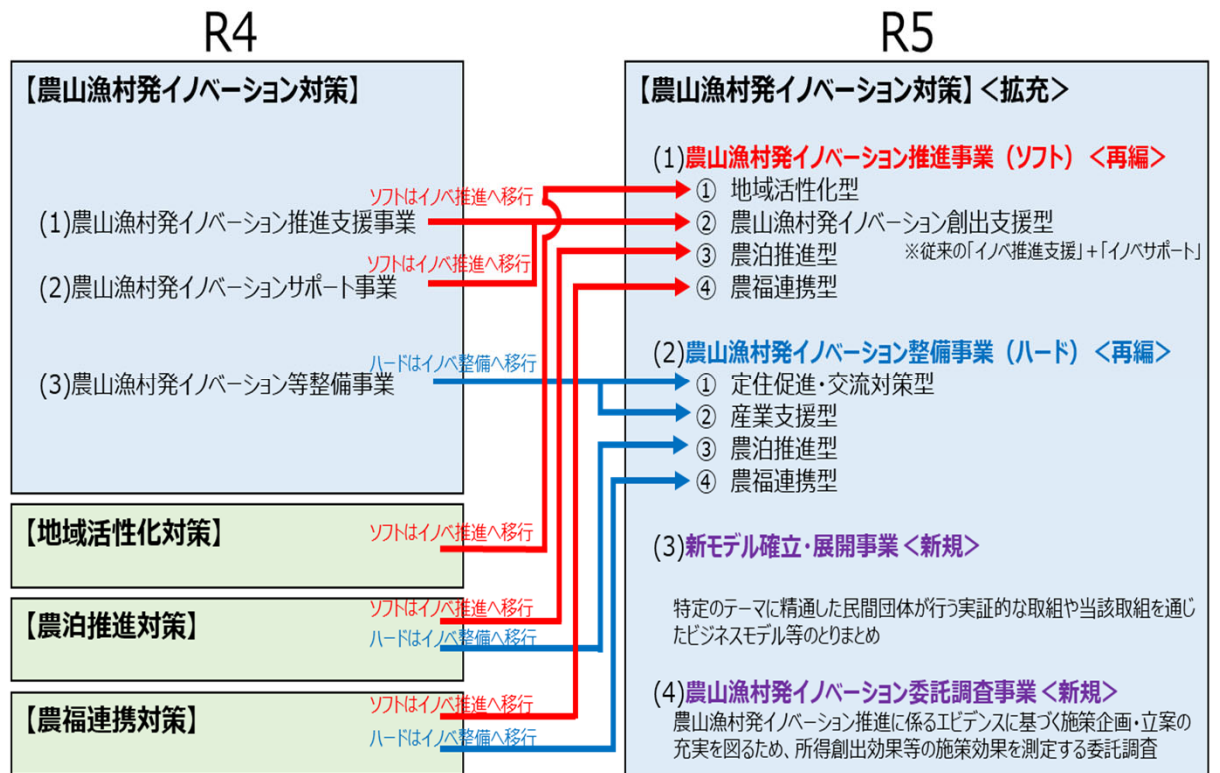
R4

【農山漁村発イノベーション対策】

(1)農山漁村発イノベーション推進支援事業

(2)農山漁村発イノベーションサポート事業

(3)農山漁村発イノベーション等整備事業

【地域活性化対策】

【農泊推進対策】

【農福連携対策】

ソフトはイノベ推進へ移行
ソフトはイノベ推進へ移行
ハードはイノベ整備へ移行
ソフトはイノベ推進へ移行
ソフトはイノベ推進へ移行
ハードはイノベ整備へ移行
ソフトはイノベ推進へ移行
ハードはイノベ整備へ移行

R5

【農山漁村発イノベーション対策】＜拡充＞

(1)農山漁村発イノベーション推進事業（ソフト）＜再編＞
① 地域活性化型
② 農山漁村発イノベーション創出支援型
③ 農泊推進型
④ 農福連携型
※従来の「イノベ推進支援」＋「イノベサポート」

(2)農山漁村発イノベーション整備事業（ハード）＜再編＞
① 定住促進・交流対策型
② 産業支援型
③ 農泊推進型
④ 農福連携型

(3)新モデル確立・展開事業＜新規＞

特定のテーマに精通した民間団体が行う実証的な取組や当該取組を通じたビジネスモデル等のとりまとめ

(4)農山漁村発イノベーション委託調査事業＜新規＞
農山漁村発イノベーション推進に係るエビデンスに基づく施策企画・立案の充実を図るため、所得創出効果等の施策効果を測定する委託調査